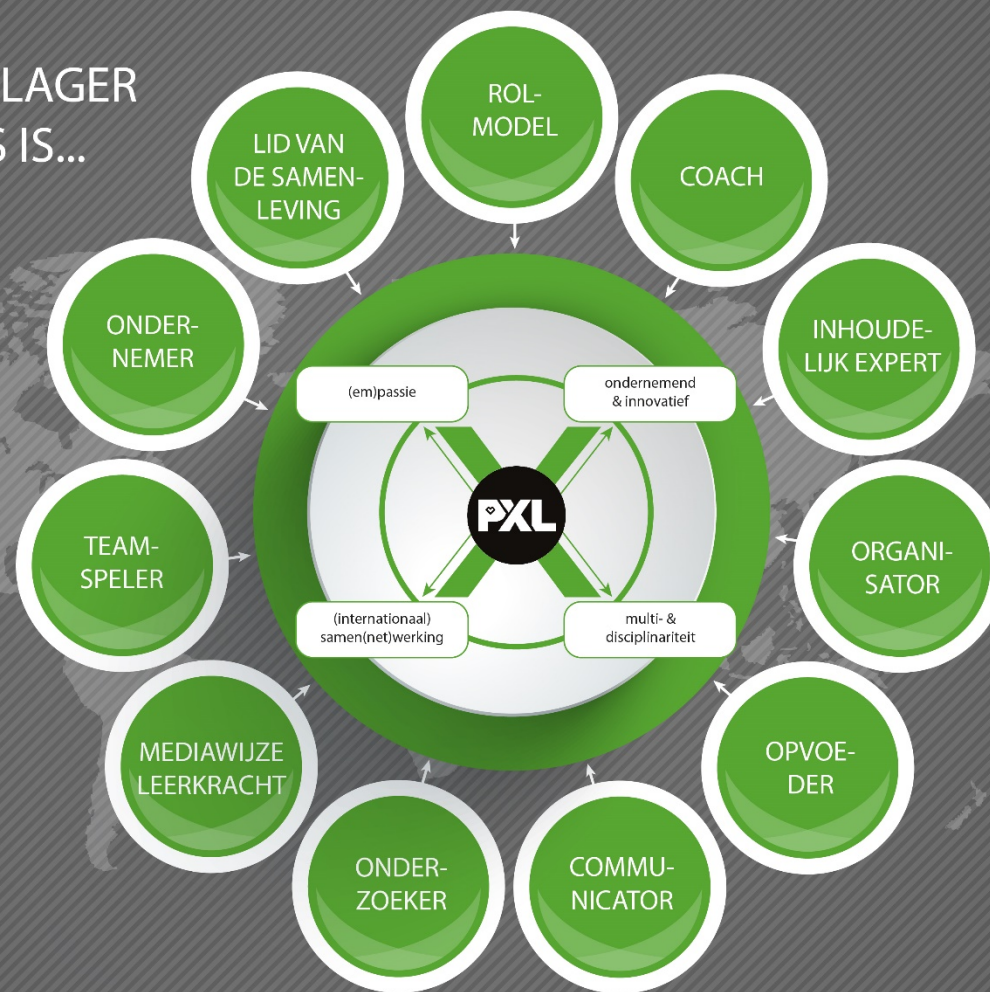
LAGER
S IS...

ROL-MODEL

LID VAN DE SAMEN-LEVING

COACH

ONDER-NEMER

INHOUDE-LIJK EXPERT

(em)passie

ondernemend & innovatief

PXL

TEAM-SPELER

ORGANI-SATOR

(internationaal) samen(net)werking

multi- & disciplinariteit

MEDIAWIJZE LEERKRACHT

OPVOE-DER

ONDER-ZOEKER

COMMU-NICATOR